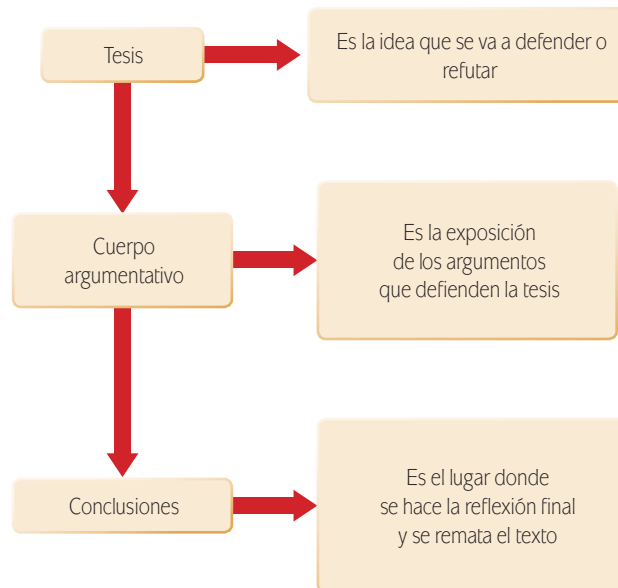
Tesis

Es la idea que se va a defender o refutar

Cuerpo argumentativo

Es la exposición de los argumentos que defienden la tesis

Conclusiones

Es el lugar donde se hace la reflexión final y se remata el texto